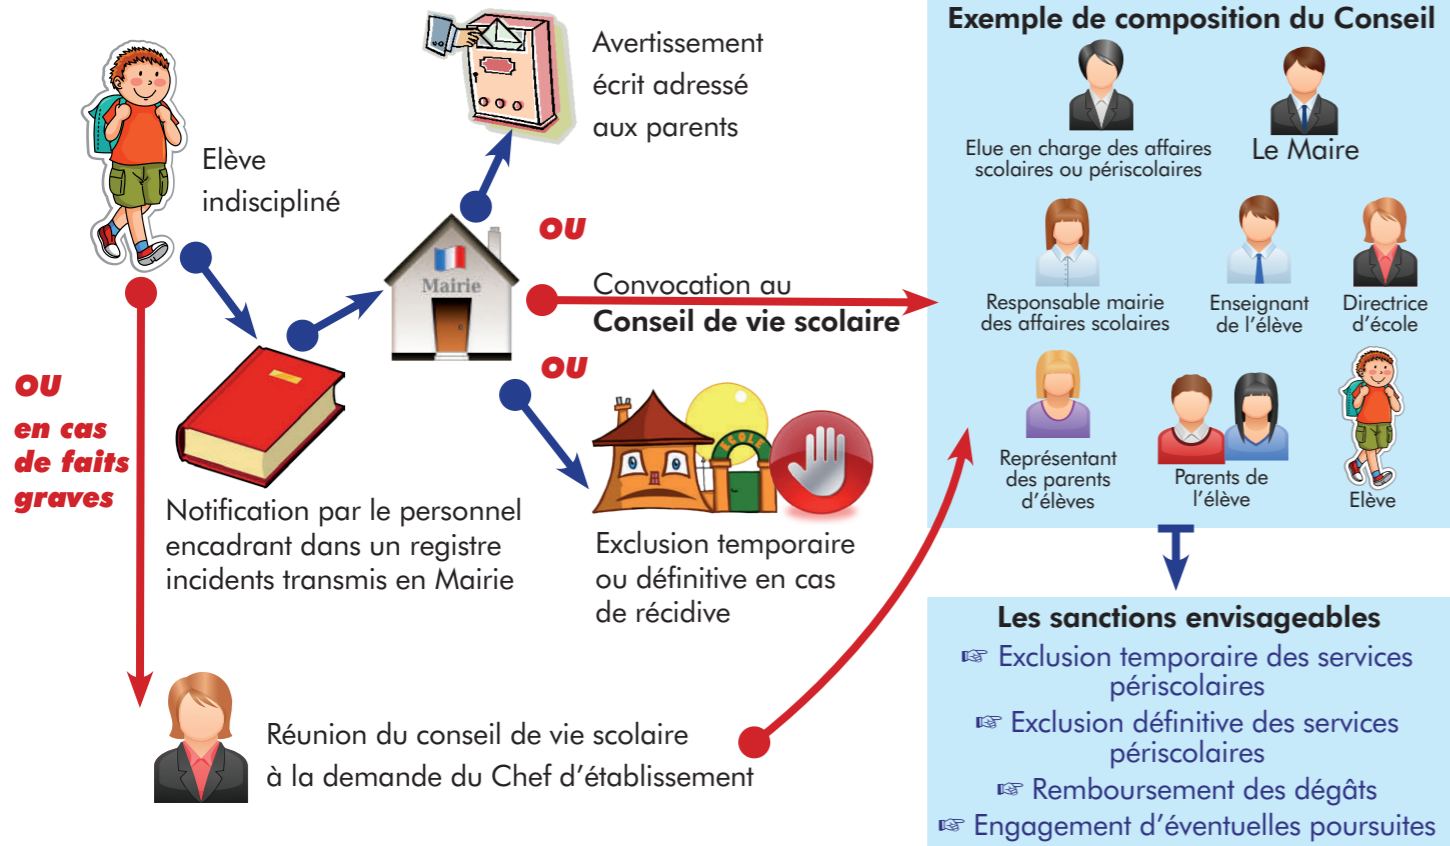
Elève indiscipliné

Mairie

Avertissement écrit adressé aux parents

OU

Convocation au **Conseil de vie scolaire**

OU

Notification par le personnel encadrant dans un registre incidents transmis en Mairie

ÉCOLE

Exclusion temporaire ou définitive en cas de récidive

OU en cas de faits graves

Réunion du conseil de vie scolaire à la demande du Chef d'établissement

Exemple de composition du Conseil

Elue en charge des affaires scolaires ou périscolaires

Le Maire

Responsable mairie des affaires scolaires

Enseignant de l'élève

Directrice d'école

Représentant des parents d'élèves

Parents de l'élève

Elève

Les sanctions envisageables

☞ Exclusion temporaire des services périscolaires

☞ Exclusion définitive des services périscolaires

☞ Remboursement des dégâts

☞ Engagement d'éventuelles poursuites